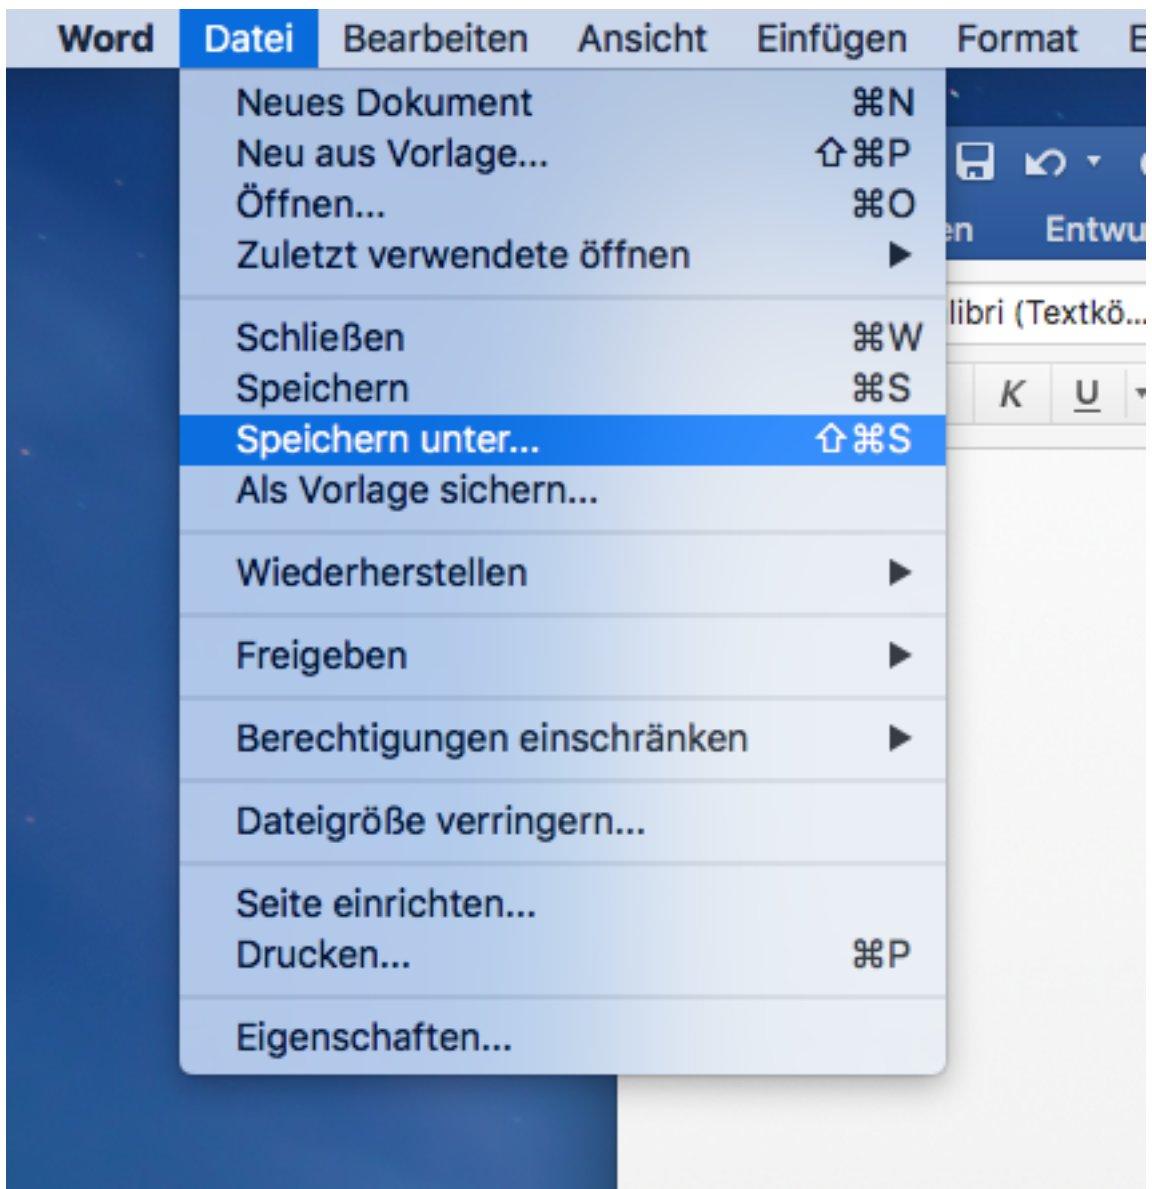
Word Datei Bearbeiten Ansicht Einfügen Format E

Neues Dokument ⌘N
Neu aus Vorlage... ⇧⌘P
Öffnen... ⌘O
Zuletzt verwendete öffnen ▶

Schließen ⌘W
Speichern ⌘S
Speichern unter... ⇧⌘S
Als Vorlage sichern...

Wiederherstellen ▶

Freigeben ▶

Berechtigungen einschränken ▶

Dateigröße verringern...

Seite einrichten...
Drucken... ⌘P

Eigenschaften...

en Entwu
libri (Textkö...
K U